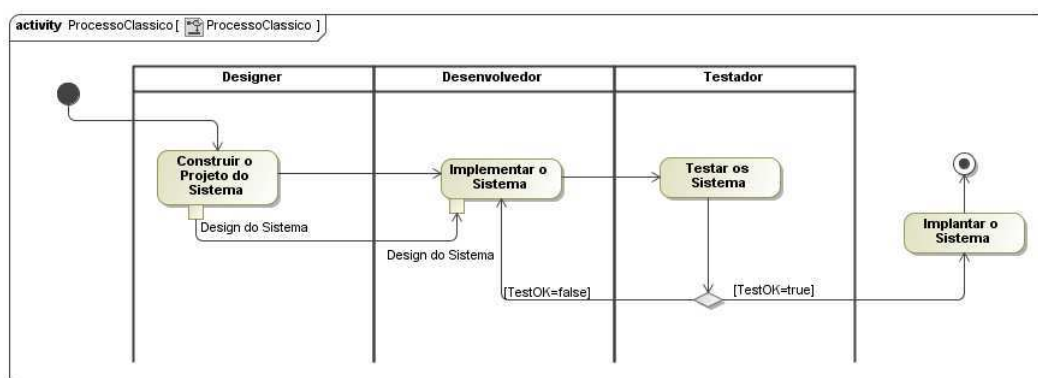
activity ProcessoClassico [ ProcessoClassico ]

Designer

Desenvolvedor

Testador

Construir o Projeto do Sistema

Design do Sistema

Implementar o Sistema

Design do Sistema

Testar os Sistema

[TestOK=false]

[TestOK=true]

Implantar o Sistema